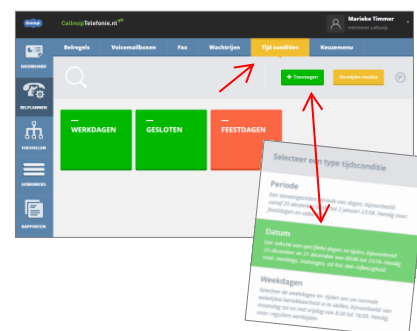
Callvoip CallvoipTelefonie.nl

Marieke Timmer
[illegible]

DASHBOARD

BELPLANNEN

TOESTELLEN

GEBRUIKERS

RAPPORTEN

Belregels Voicemailboxen Fax Wachtrijen Tijd condities Keuzemenu

+ Toevoegen Verwijder modus

WERKDAGEN

GESLOTEN

FEESTDAGEN

Selecteer een type tijdsconditie

Periode
Een aaneengesloten periode van dagen, bijvoorbeeld 24 december tot 2 januari 23:59. Handig voor feestdagen en vakanties.

Datum
Een selectie van specifieke dagen en tijden, bijvoorbeeld 25 december en 31 december van 00:00 tot 23:59. Handig voor: vrije dagen, trainingen, ad hoc een afwezigheid.

Weekdagen
Selecteer de weekdagen en -tijden van uw normale wekelijkse bereikbaarheid in te stellen, bijvoorbeeld maandag tot en met vrijdag van 8:30 tot 18:00. Handig voor: reguliere werktijden